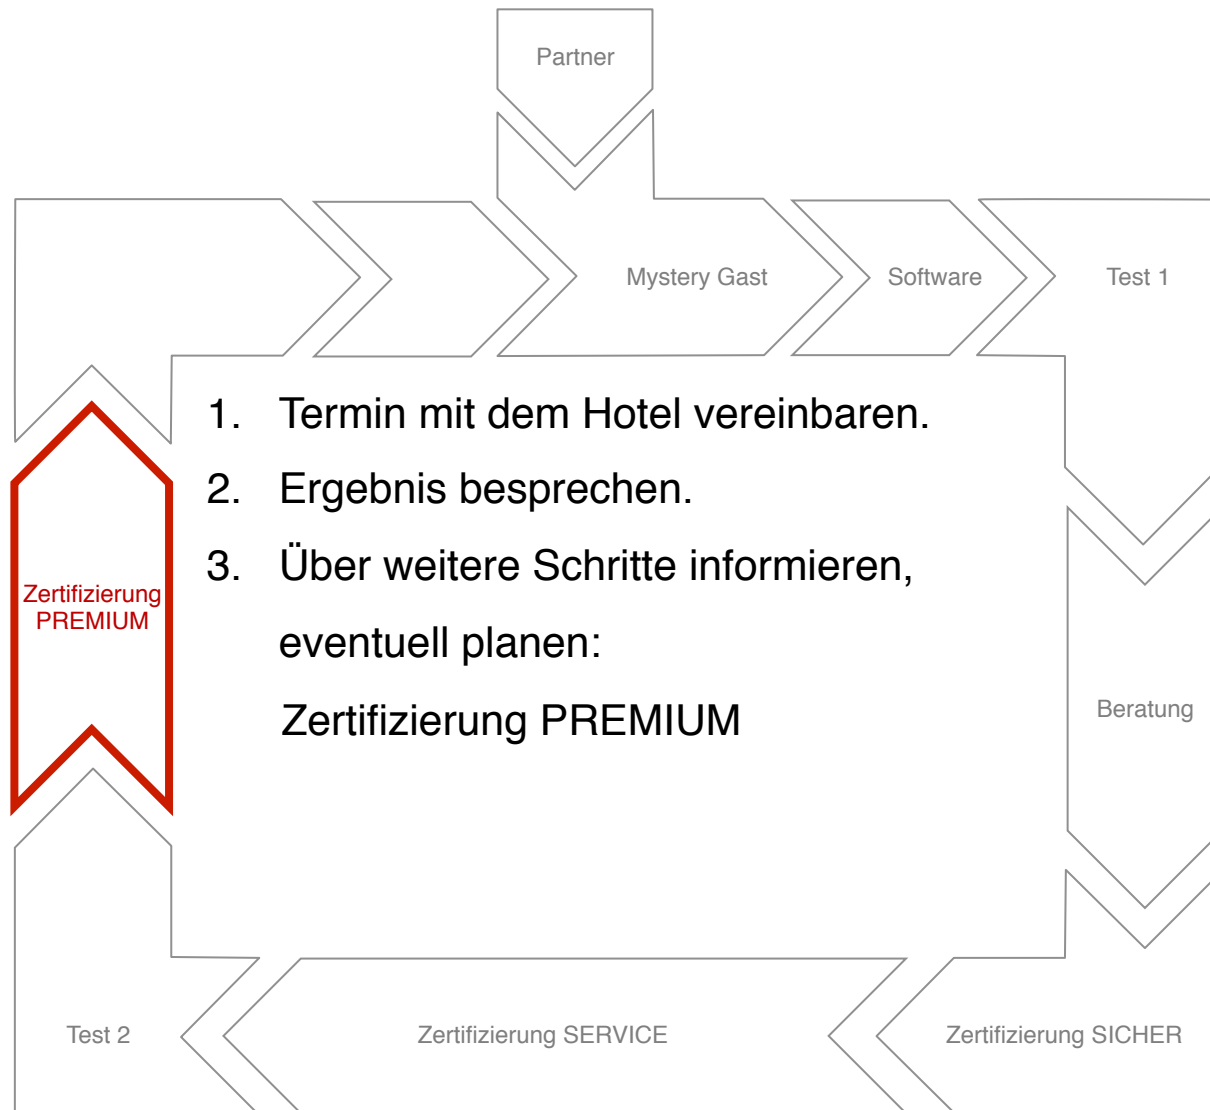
Partner

Mystery Gast

Software

Test 1

Zertifizierung PREMIUM

1. Termin mit dem Hotel vereinbaren.

2. Ergebnis besprechen.

3. Über weitere Schritte informieren, eventuell planen: Zertifizierung PREMIUM

Beratung

Test 2

Zertifizierung SERVICE

Zertifizierung SICHER